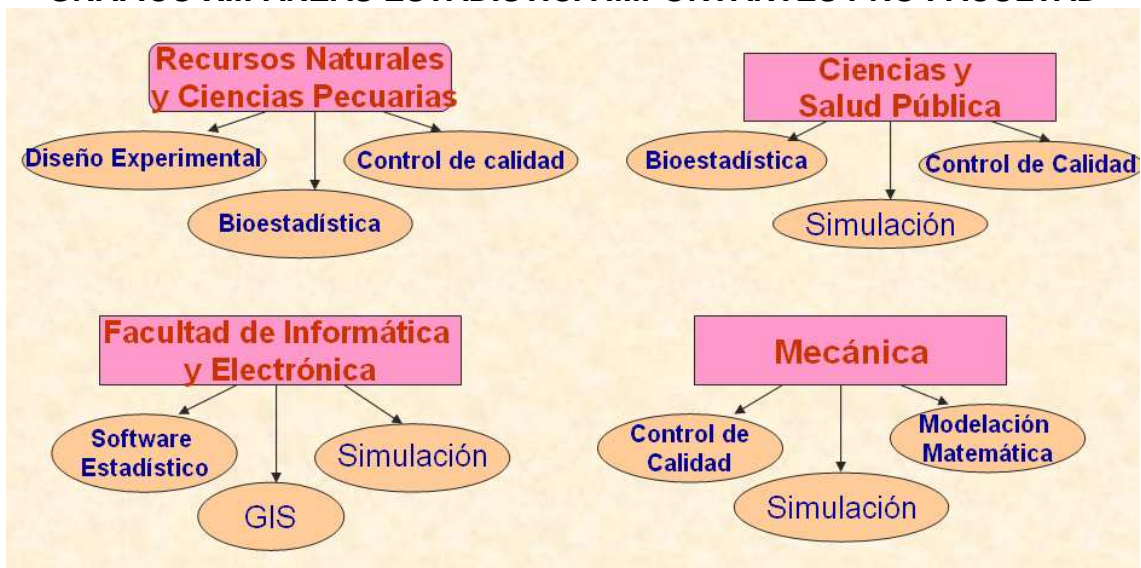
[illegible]

Recursos Naturales y Ciencias Pecuarias

Diseño Experimental

Control de calidad

Bioestadística

Ciencias y Salud Pública

Bioestadística

Control de Calidad

Simulación

Facultad de Informática y Electrónica

Software Estadístico

Simulación

GIS

Mecánica

Control de Calidad

Modelación Matemática

Simulación